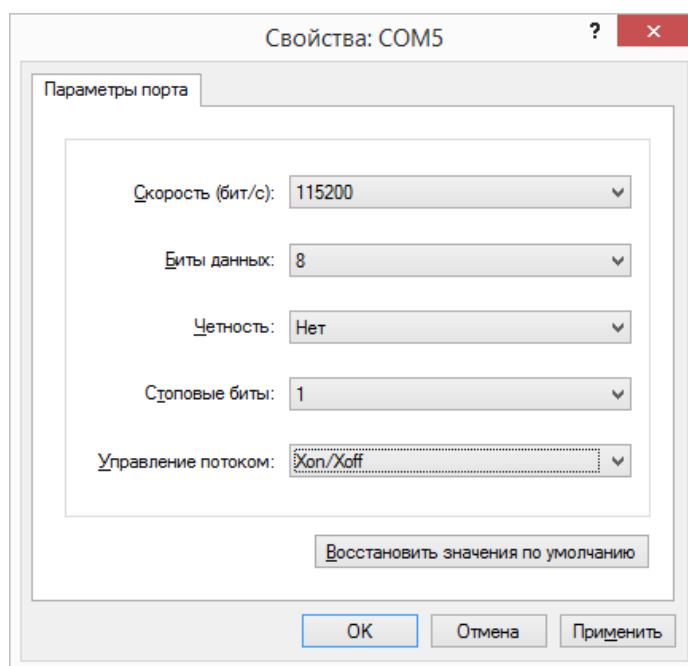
Свойства: COM5

?

×

Параметры порта

Скорость (бит/с): 115200

Биты данных: 8

Четность: Нет

Стоповые биты: 1

Управление потоком: Xon/Xoff

Восстановить значения по умолчанию

OK

Отмена

Применить